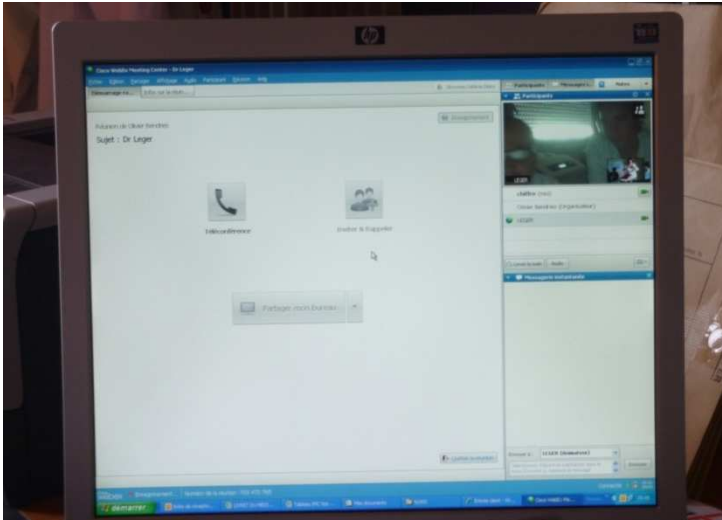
hp

Cisco WebEx Meeting Center - Dr Leger

Fichier Edition Partager Affichage Audio Participant Réunion Aide

Démarrage ra... Infos sur la réun...

Réunion de Olivier Bendres

Sujet : Dr Leger

Enregistreur

Téléconférence

Inviter & Rappeler

Partager mon bureau

Participants

Messagerie instantanée

Notes

Participants

LEGER

chiffre (moi)

Olivier Bendres (Organisateur)

LEGER

Messagerie instantanée

Envoyer à : LEGER (Animateur)

Envoyer

Qualité audio/vidéo

démarrer

Connecté